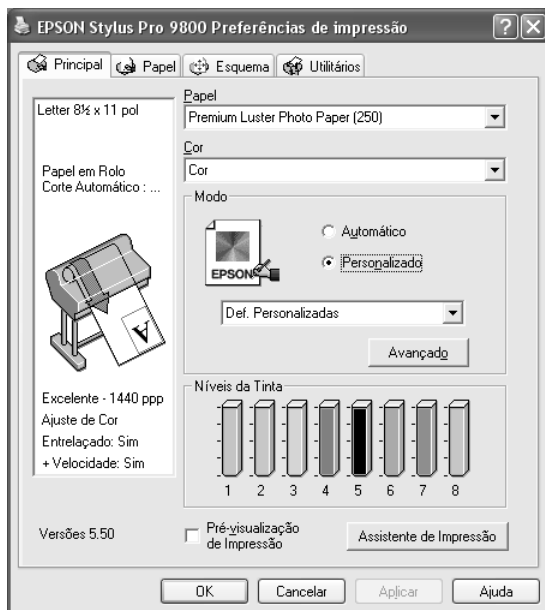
EPSON Stylus Pro 9800 Preferências de impressão

Principal
Papel
Esquema
Utilitários

Letter 8½ x 11 pol

Papel em Rolo
Corte Automático : ...

Excelente - 1440 ppp
Ajuste de Cor
Entrelaçado: Sim
+ Velocidade: Sim

Papel
Premium Luster Photo Paper (250)

Cor
Cor

Modo
EPSON
Automático
Personalizado

Def. Personalizadas

Avançado

Níveis da Tinta
1 2 3 4 5 6 7 8

Versões 5.50

Pré-visualização de Impressão

Assistente de Impressão

OK
Cancelar
Aplicar
Ajuda